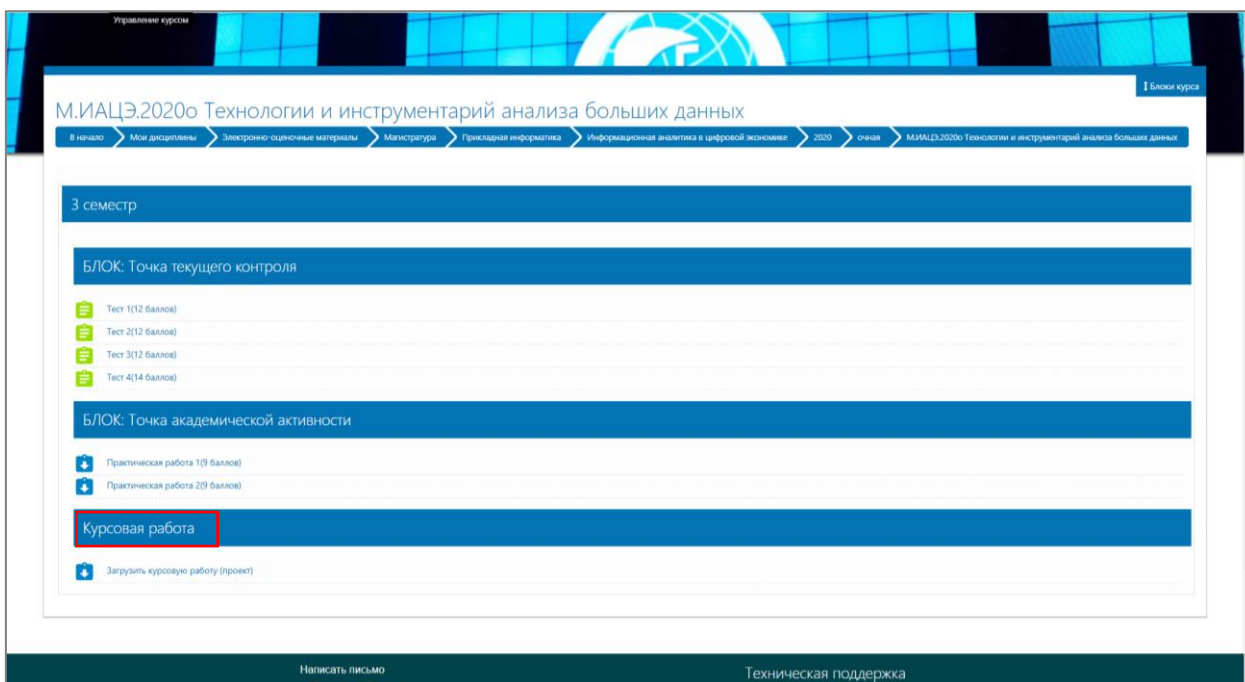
Управление курсом

Блоки курса

М.ИАЦЭ.2020о Технологии и инструментарий анализа больших данных

В начало > Мои дисциплины > Электронно-оценочные материалы > Магистратура > Прикладная информатика > Информационная аналитика в цифровой экономике > 2020 > очная > М.ИАЦЭ.2020о Технологии и инструментарий анализа больших данных

3 семестр

БЛОК: Точка текущего контроля

Тест 1(12 баллов)

Тест 2(12 баллов)

Тест 3(12 баллов)

Тест 4(14 баллов)

БЛОК: Точка академической активности

Практическая работа 1(9 баллов)

Практическая работа 2(9 баллов)

Курсовая работа

Загрузить курсовую работу (проект)

Написать письмо

Техническая поддержка